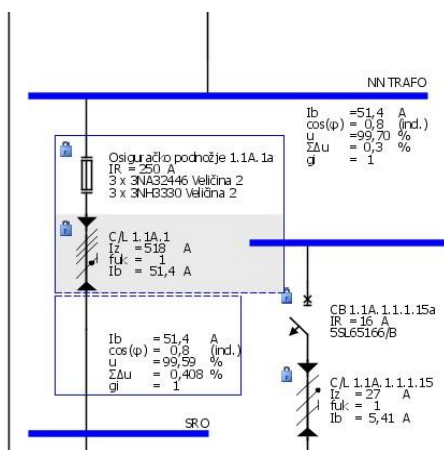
NN TRAFO

Ib =51,4 A
cos(φ) = 0,8 (ind.)
u =99,70 %
ΣΔu = 0,3 %
gi = 1

Osiguračko podnožje 1.1A.1a
IR = 250 A
3 x 3NA32446 Veličina 2
3 x 3NH3330 Veličina 2

C/L 1.1A.1
Iz = 518 A
fuk = 1
Ib = 51,4 A

Ib = 51,4 A
cos(φ) = 0,8 (ind.)
u = 99,59 %
ΣΔu = 0,408 %
gi = 1

CB 1.1A.1.1.1.15a
IR = 16 A
5SL65166/B

C/L 1.1A.1.1.1.15
Iz = 27 A
fuk = 1
Ib = 5,41 A

SRO